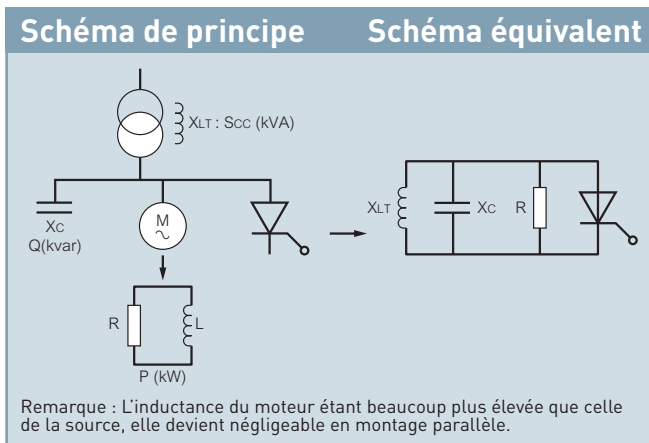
Schéma de principe Schéma équivalent

XLT : Scc (kVA)

Xc
Q(kvar)

M
~

R
L
P (kW)

XLT
Xc
R

Remarque : L'inductance du moteur étant beaucoup plus élevée que celle de la source, elle devient négligeable en montage parallèle.